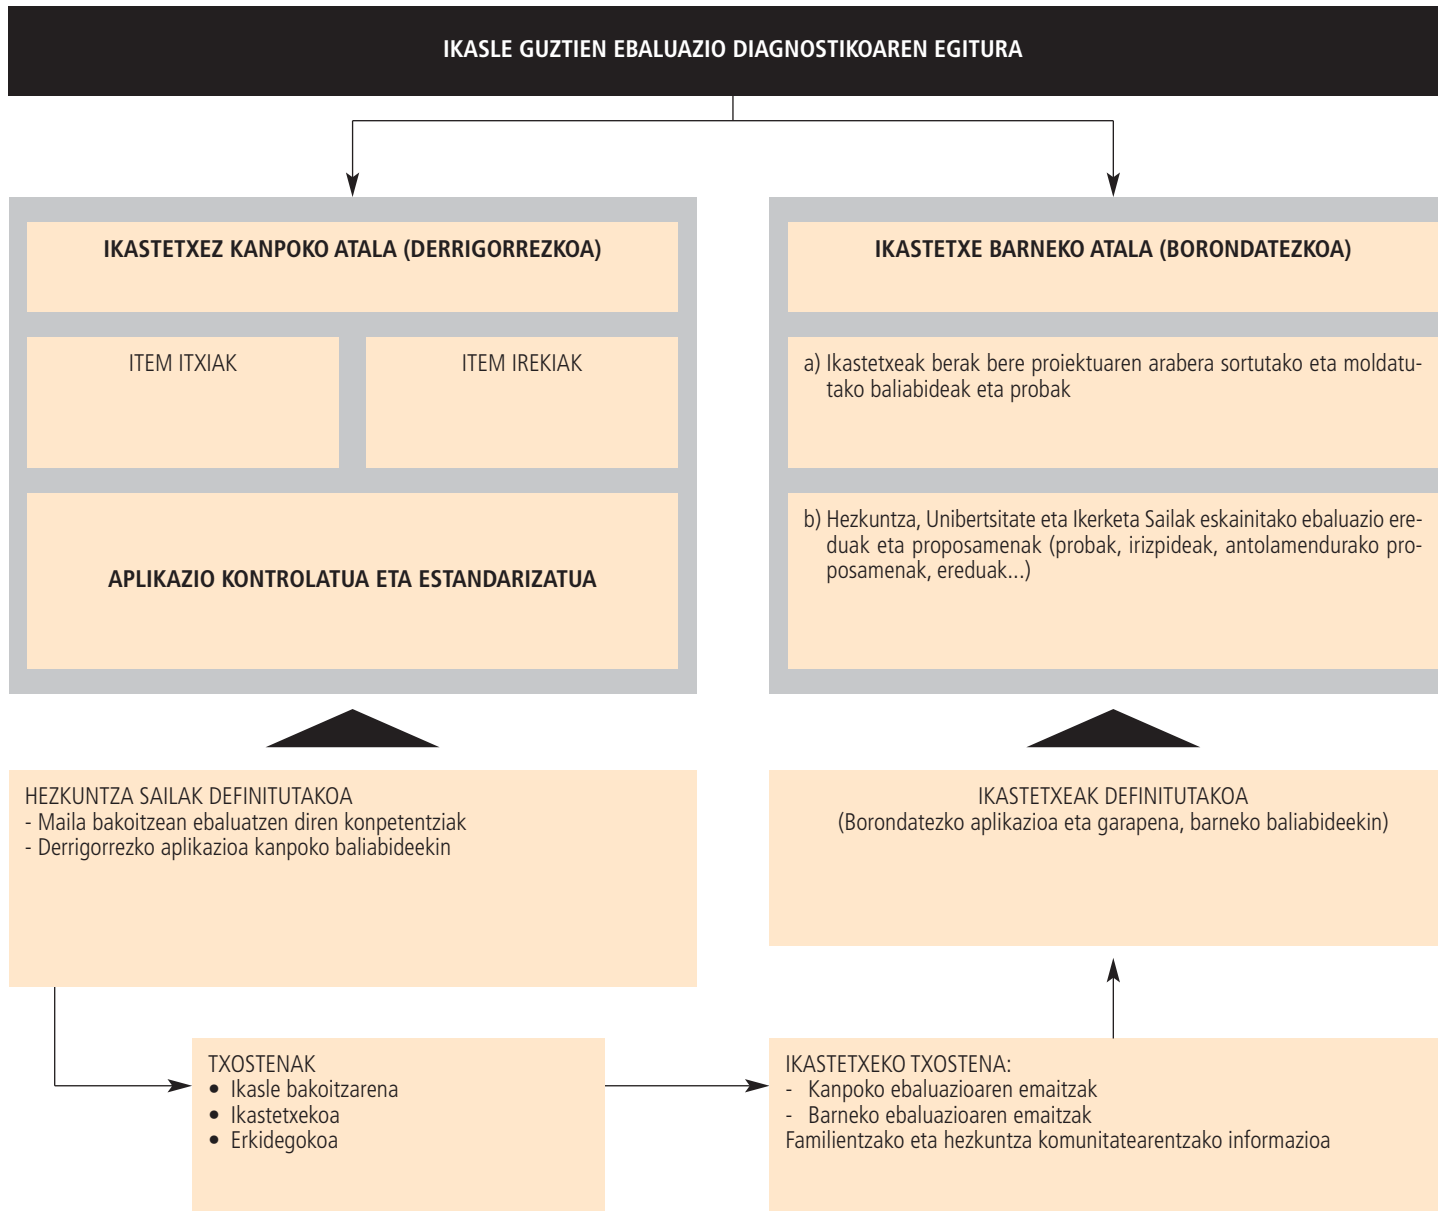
IKASLE GUZTIEN EBALUAZIO DIAGNOSTIKOAREN EGITURA

IKASTETXEZ KANPOKO ATALA (DERRIGORREZKOA)

ITEM ITXIAK

ITEM IREKIAK

APLIKAZIO KONTROLATUA ETA ESTANDARIZATUA

IKASTETXE BARNEKO ATALA (BORONDATEZKOA)

a) Ikastetxeak berak bere proiektuaren arabera sortutako eta moldatutako baliabideak eta probak

b) Hezkuntza, Unibertsitate eta Ikerketa Sailak eskainitako ebaluazio ereduak eta proposamenak (probak, irizpideak, antolamendurako proposamenak, ereduak...)

HEZKUNTZA SAILAK DEFINITUTAKOA
- Maila bakoitzean ebaluatzen diren konpetentziak
- Derrigorrezko aplikazioa kanpoko baliabideekin

IKASTETXEAK DEFINITUTAKOA
(Borondatezko aplikazioa eta garapena, barneko baliabideekin)

TXOSTENAK
• Ikasle bakoitzarena
• Ikastetxekoa
• Erkidegokoa

IKASTETXEKO TXOSTENA:
- Kanpoko ebaluazioaren emaitzak
- Barneko ebaluazioaren emaitzak
Familientzako eta hezkuntza komunitatearentzako informazioa